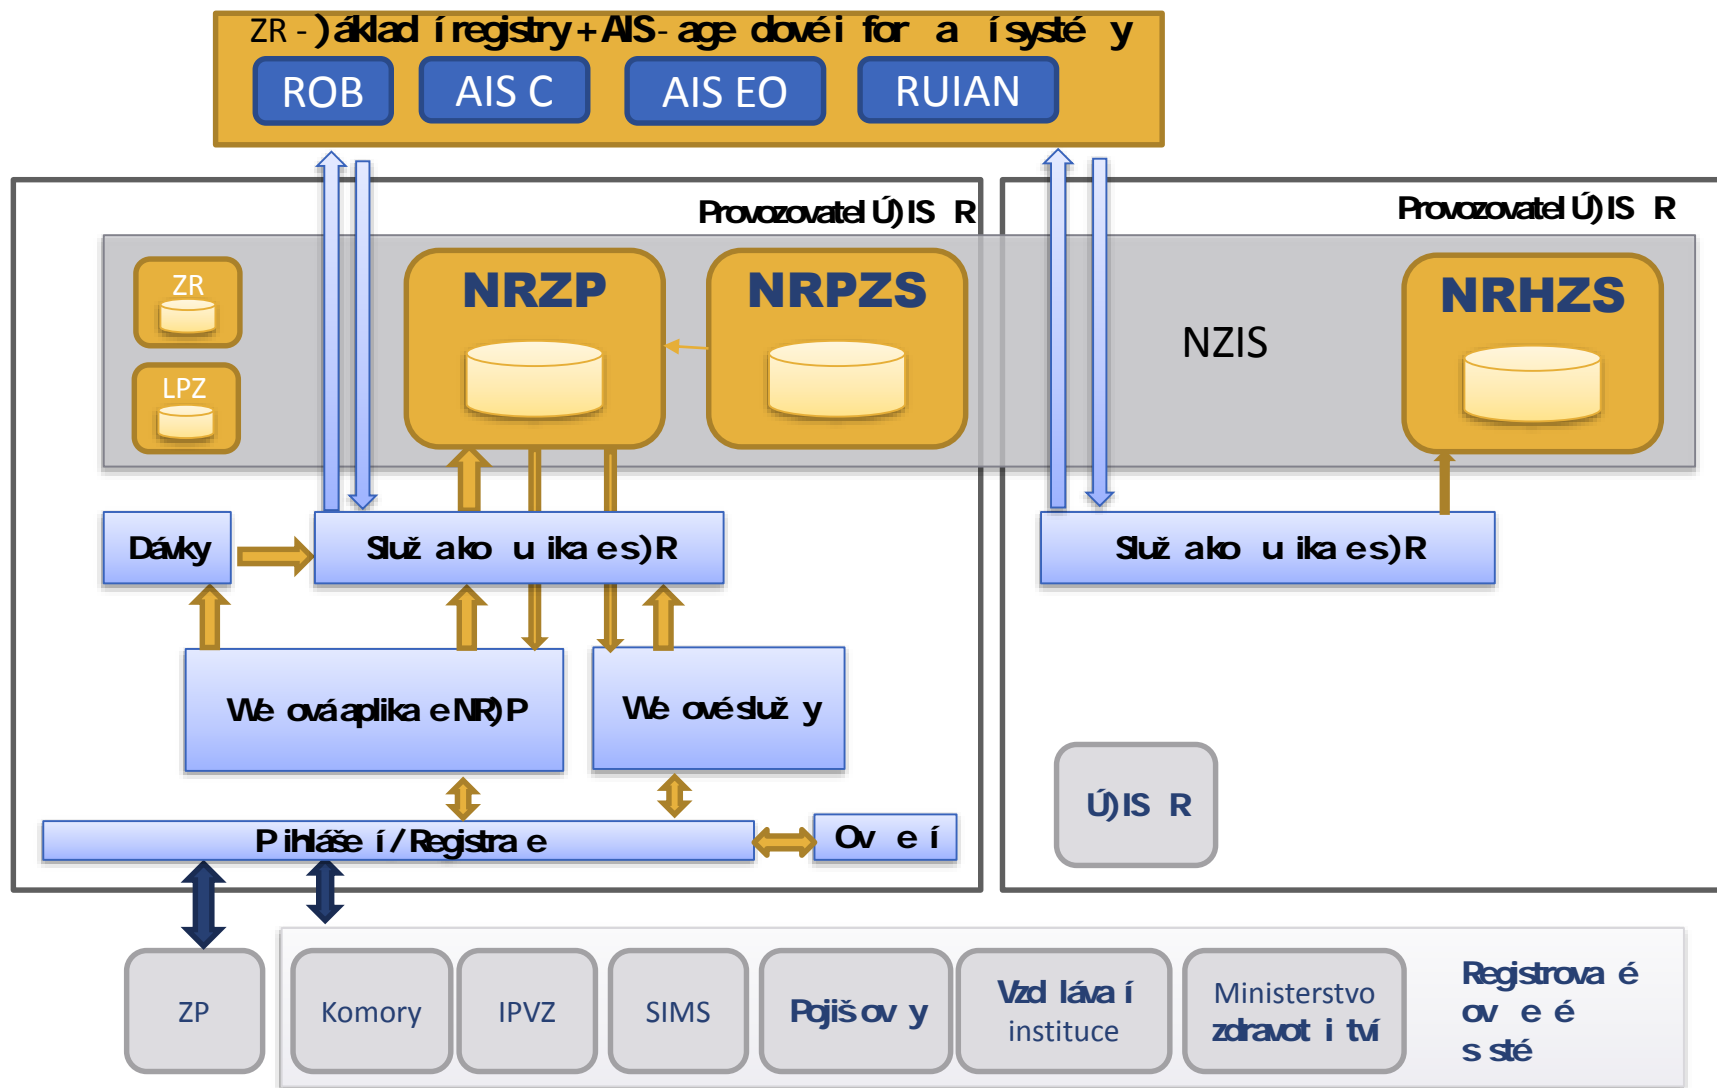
ZR - )áklad í registry + AIS - age dové i for a í systé y

ROB

AIS C

AIS EO

RUIAN

Provozovatel Ú)IS R

Provozovatel Ú)IS R

ZR

LPZ

NRZP

NRPZS

NZIS

NRHZS

Dávky

Služ ako u ika es)R

Služ ako u ika es)R

We ová aplika e NR)P

We ové služ y

Ú)IS R

P ihláše í / Registra e

Ov e í

ZP

Komory

IPVZ

SIMS

Pojišťov y

Vzd lává í instituce

Ministerstvo zdravot i tví

Registrova é ov e é s sté